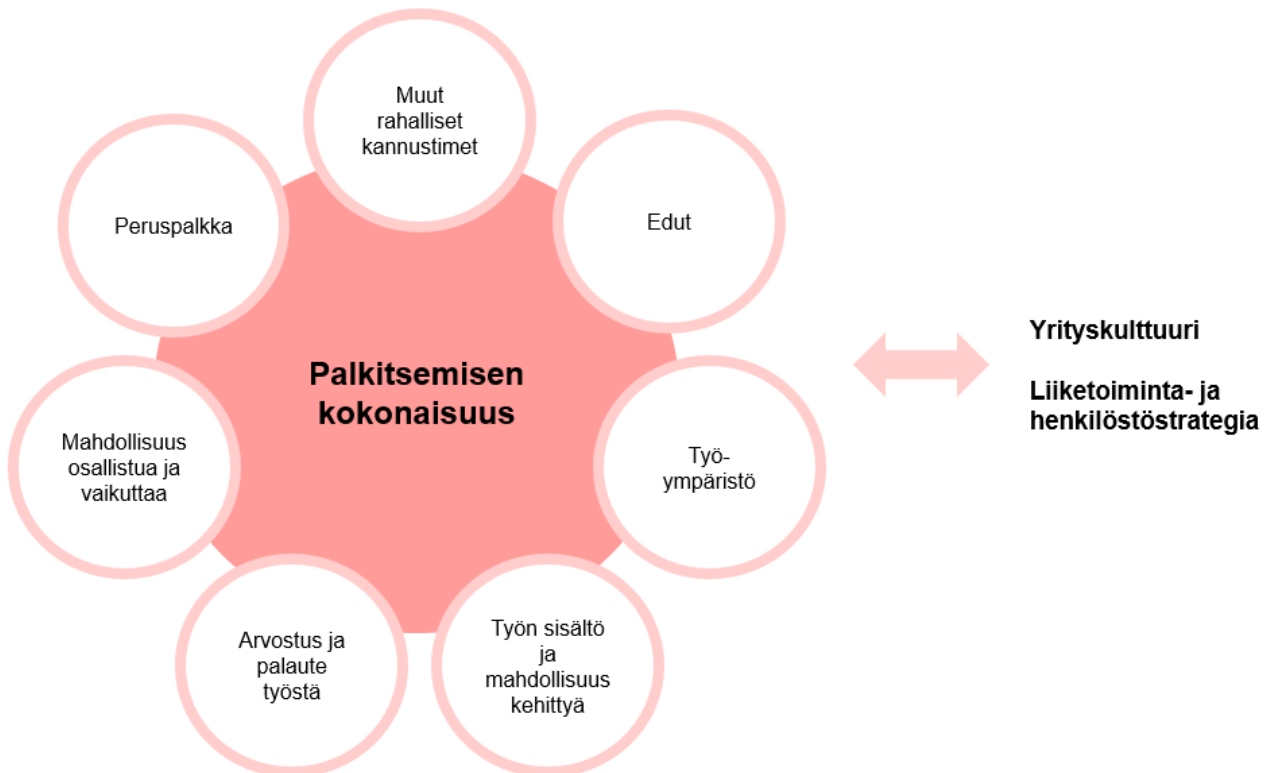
Muut rahalliset kannustimet

Peruspalkka

Edut

Palkitsemisen kokonaisuus

Mahdollisuus osallistua ja vaikuttaa

Työ-ympäristö

Arvostus ja palaute työstä

Työn sisältö ja mahdollisuus kehittyä

Yrityskulttuuri

Liiketoiminta- ja henkilöstöstrategia